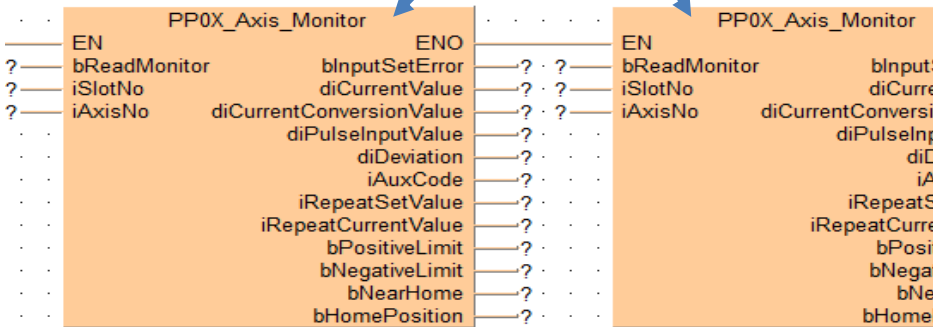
PP0X_Axis_Monitor

EN
ENO
? bReadMonitor
bInputSetError ?
? iSlotNo
diCurrentValue ?
? iAxisNo
diCurrentConversionValue ?
diPulseInputValue ?
diDeviation ?
iAuxCode ?
iRepeatSetValue ?
iRepeatCurrentValue ?
bPositiveLimit ?
bNegativeLimit ?
bNearHome ?
bHomePosition ?

PP0X_Axis_Monitor

EN
? bReadMonitor
bInputS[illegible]
? iSlotNo
diCurre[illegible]
? iAxisNo
diCurrentConversi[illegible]
diPulseInp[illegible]
diD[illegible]
iA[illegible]
iRepeatS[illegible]
iRepeatCurre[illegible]
bPosi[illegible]
bNega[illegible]
bNe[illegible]
bHome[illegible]